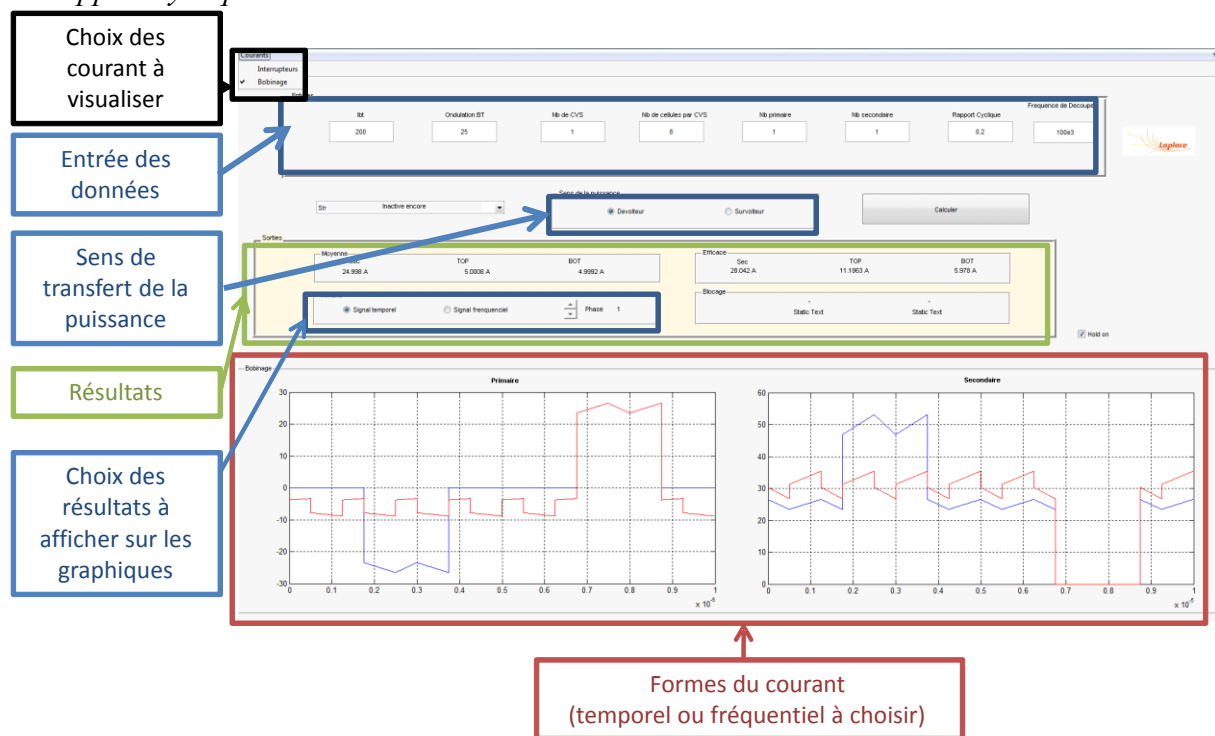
Choix des courant à visualiser

Courants
Interrupteurs
✔ Bobinage

Entrée des données

Entrées
Ibt
200
Ondulation BT
25
Nb de CVS
1
Nb de cellules par CVS
8
Nb primaire
1
Nb secondaire
1
Rapport Cyclique
0.2
Frequence de Decoupage
100e3

Laplace

Sens de transfert de la puissance

Str
Inactive encore
Sens de la puissance
Devolteur
Survolteur
Calculer

Sorties
Moyenne
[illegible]
24.998 A
TOP
5.0008 A
BOT
4.9992 A
Efficace
Sec
28.042 A
TOP
11.1863 A
BOT
5.978 A
Blocage
-
Static Text
-
Static Text

Résultats

Signal temporel
Signal frenquenciel
Phase 1
Hold on

Choix des résultats à afficher sur les graphiques

Bobinage
Primaire
30
20
10
0
-10
-20
-30
0 0.1 0.2 0.3 0.4 0.5 0.6 0.7 0.8 0.9 1
$\times 10^{-5}$

Secondaire
60
50
40
30
20
10
0
0 0.1 0.2 0.3 0.4 0.5 0.6 0.7 0.8 0.9 1
$\times 10^{-5}$

Formes du courant (temporel ou fréquentiel à choisir)